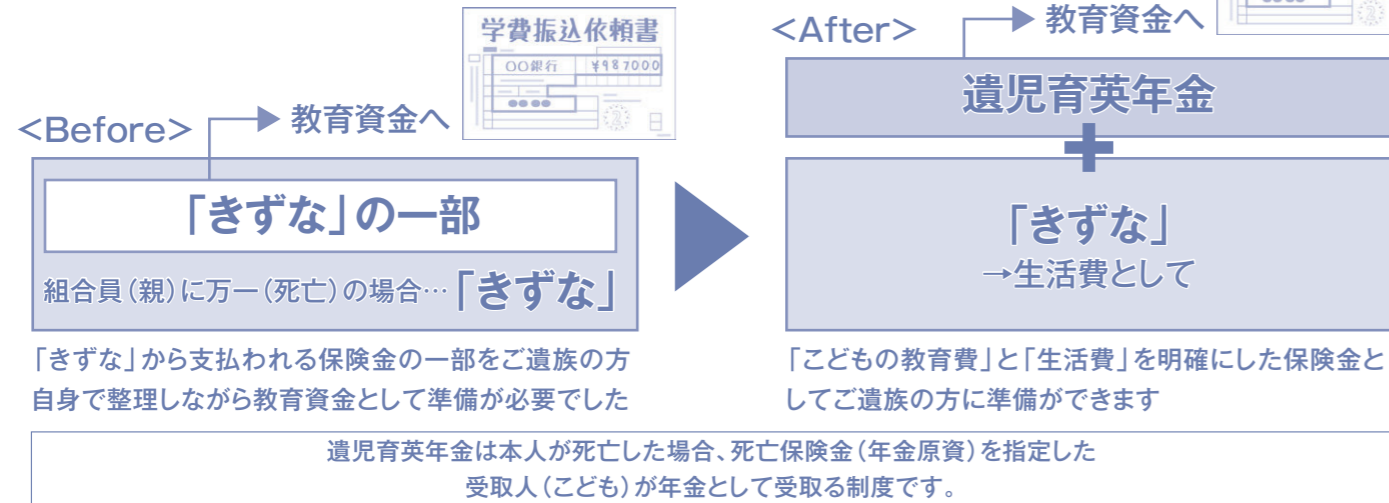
学費振込依頼書
○○銀行 ¥987000
●●●

<Before>
教育資金へ
「きずな」の一部
組合員(親)に万一(死亡)の場合…「きずな」

「きずな」から支払われる保険金の一部をご遺族の方自身で整理しながら教育資金として準備が必要でした

<After>
教育資金へ
遺児育英年金
「きずな」
→生活費として

「こどもの教育費」と「生活費」を明確にした保険金としてご遺族の方に準備ができます

遺児育英年金は本人が死亡した場合、死亡保険金(年金原資)を指定した受取人(こども)が年金として受取る制度です。